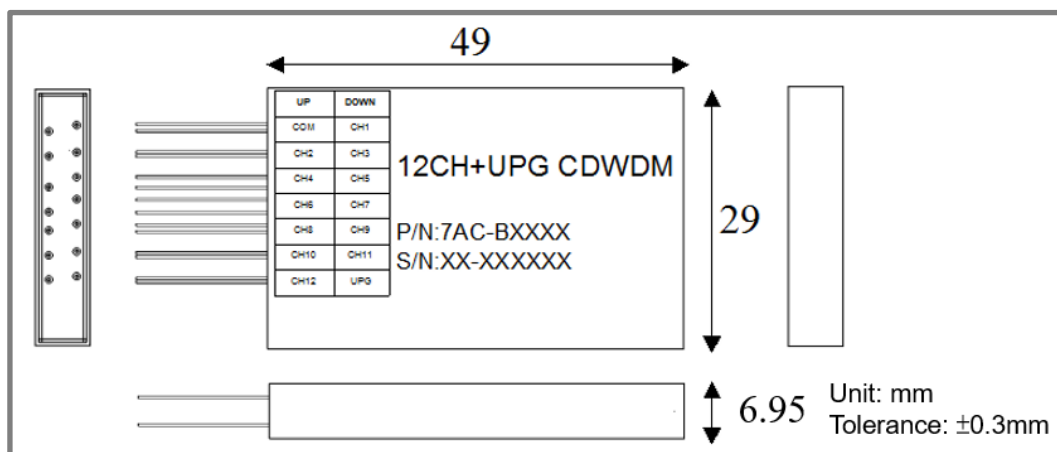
49

| UP | DOWN |
|---|---|
| COM | CH1 |
| CH2 | CH3 |
| CH4 | CH5 |
| CH6 | CH7 |
| CH8 | CH9 |
| CH10 | CH11 |
| CH12 | UPG |

12CH+UPG CDWDM

P/N:7AC-BXXXX
S/N:XX-XXXXXX

29

6.95

Unit: mm
Tolerance: $\pm$0.3mm